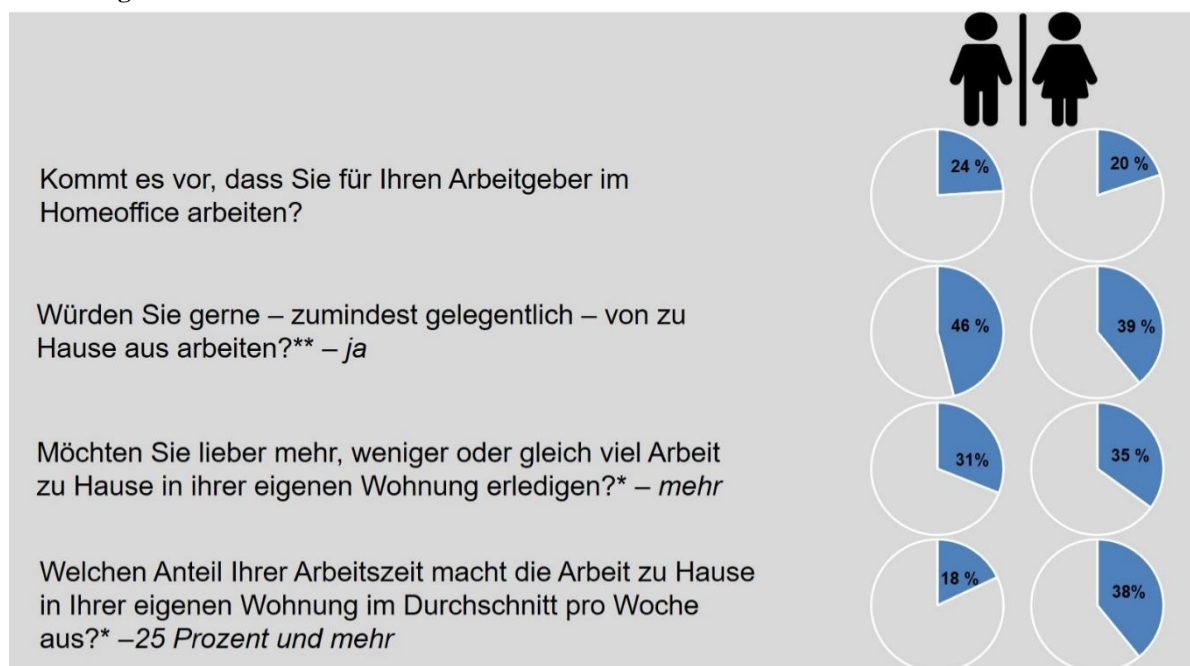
Kommt es vor, dass Sie für Ihren Arbeitgeber im Homeoffice arbeiten?

24 %

20 %

Würden Sie gerne – zumindest gelegentlich – von zu Hause aus arbeiten?** – *ja*

46 %

39 %

Möchten Sie lieber mehr, weniger oder gleich viel Arbeit zu Hause in ihrer eigenen Wohnung erledigen?* – *mehr*

31%

35 %

Welchen Anteil Ihrer Arbeitszeit macht die Arbeit zu Hause in Ihrer eigenen Wohnung im Durchschnitt pro Woche aus?* –*25 Prozent und mehr*

18 %

38%